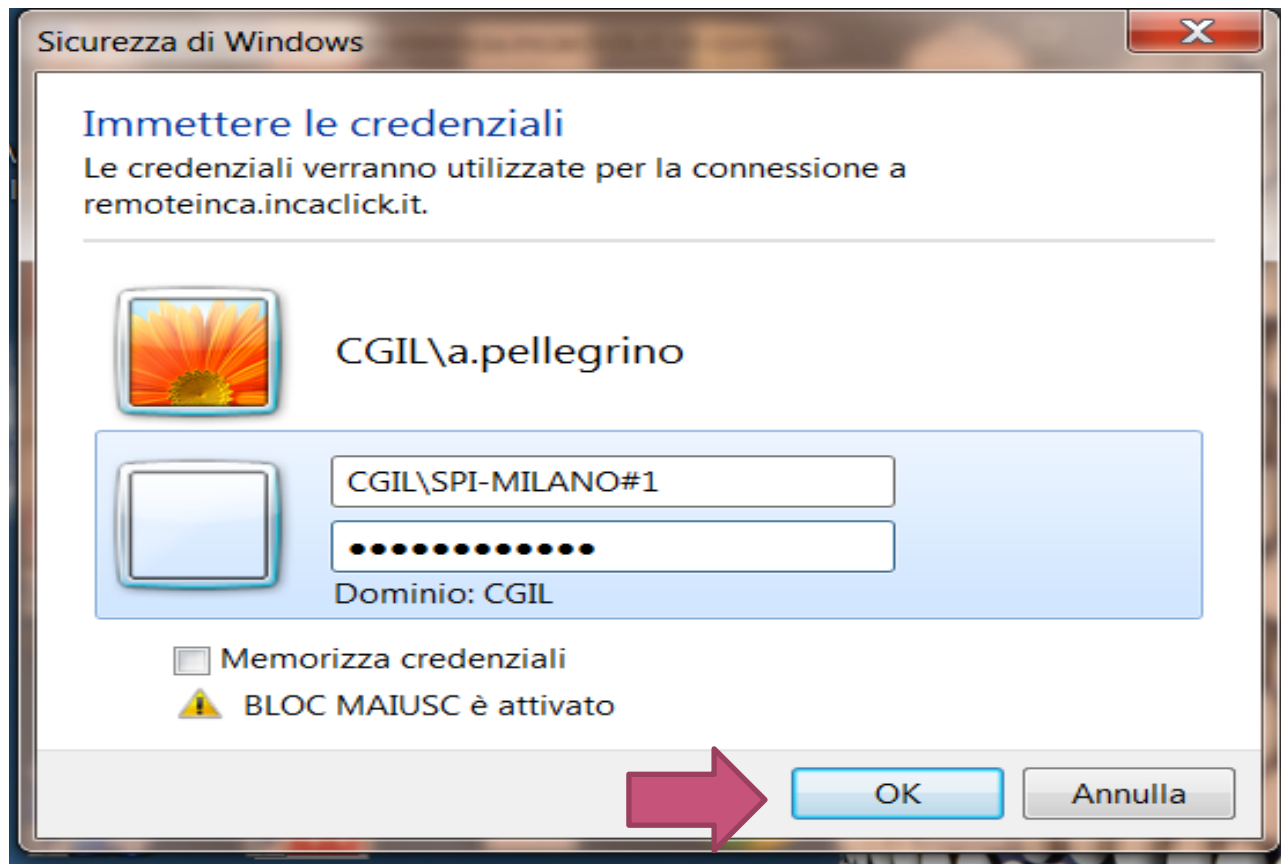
Sicurezza di Windows

Immettere le credenziali

Le credenziali verranno utilizzate per la connessione a remoteinca.incaclick.it.

CGIL\a.pellegrino

CGIL\SPI-MILANO#1

•••••••••••••

Dominio: CGIL

Memorizza credenziali

BLOC MAIUSC è attivato

OK

Annulla